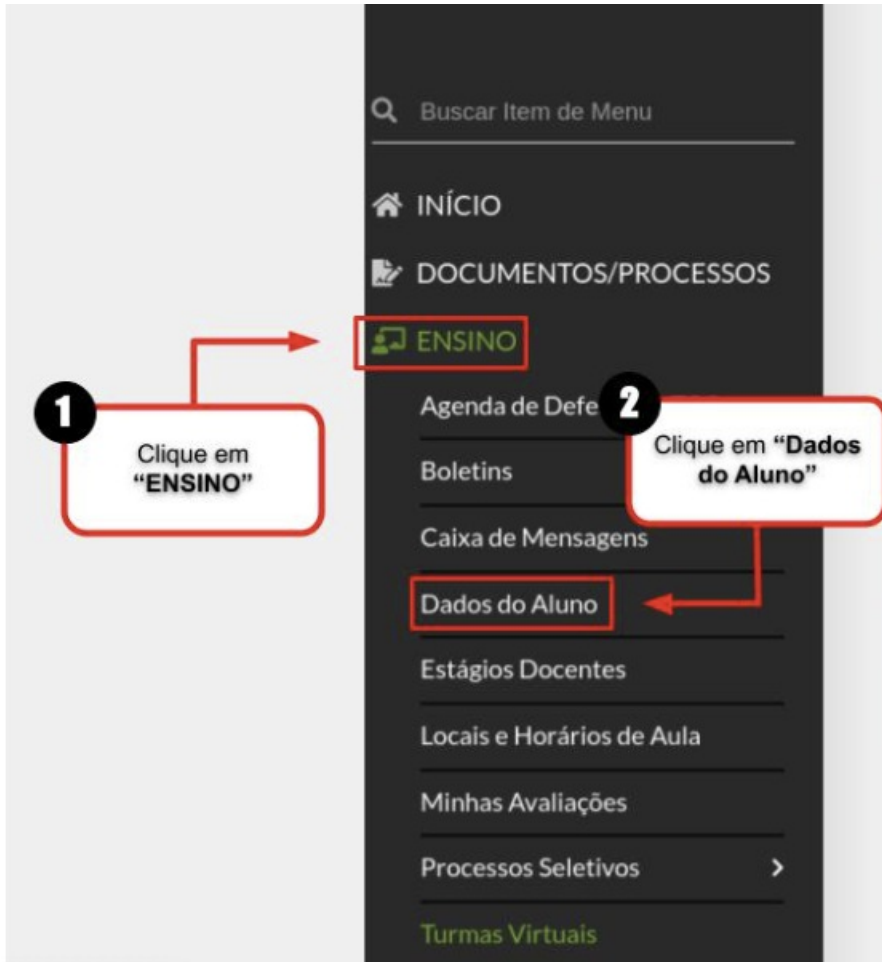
Buscar Item de Menu

INÍCIO

DOCUMENTOS/PROCESSOS

ENSINO

1

Clique em "ENSINO"

Agenda de Defe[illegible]

2

Clique em "Dados do Aluno"

Boletins

Caixa de Mensagens

Dados do Aluno

Estágios Docentes

Locais e Horários de Aula

Minhas Avaliações

Processos Seletivos >

Turmas Virtuais